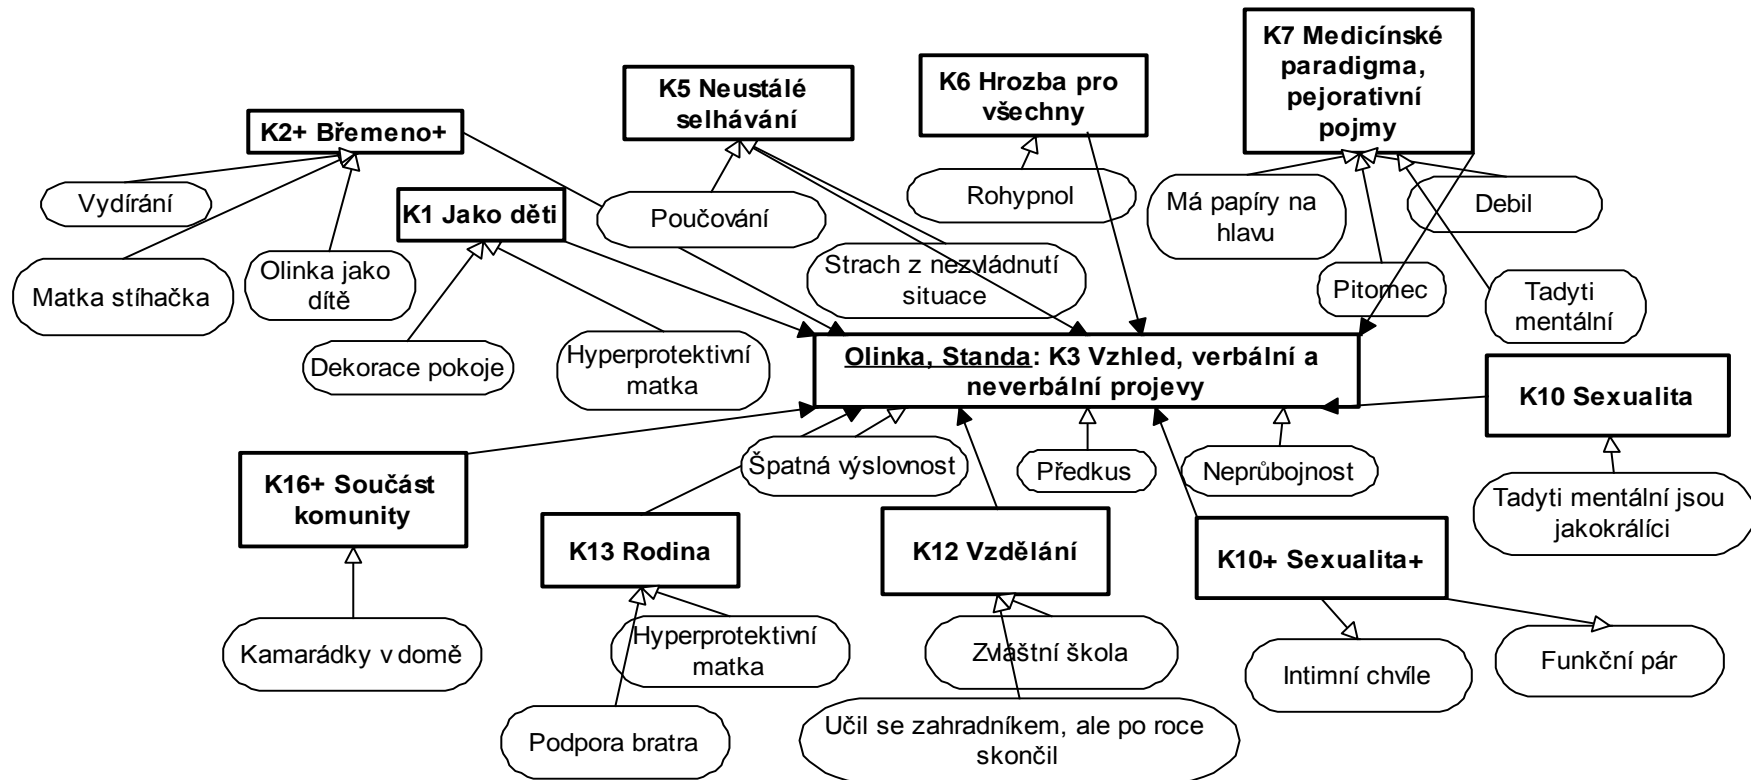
K2+ Břemeno+

Vydírání

Matka stíhačka

Olinka jako dítě

K1 Jako děti

Dekorace pokoje

Hyperprotektivní matka

K5 Neustálé selhávání

Poučování

Strach z nezvládnutí situace

K6 Hrozba pro všechny

Rohypnol

K7 Medicínské paradigma, pejorativní pojmy

Má papíry na hlavu

Debil

Pitomec

Tadyti mentální

Olinka, Standa: K3 Vzhled, verbální a neverbální projevy

K10 Sexualita

Tadyti mentální jsou jakokrálíci

K16+ Součást komunity

Kamarádky v domě

Špatná výslovnost

Předkus

Neprůbojnost

K13 Rodina

Hyperprotektivní matka

Podpora bratra

K12 Vzdělání

Zvláštní škola

Učil se zahradníkem, ale po roce skončil

K10+ Sexualita+

Intimní chvíle

Funkční pár